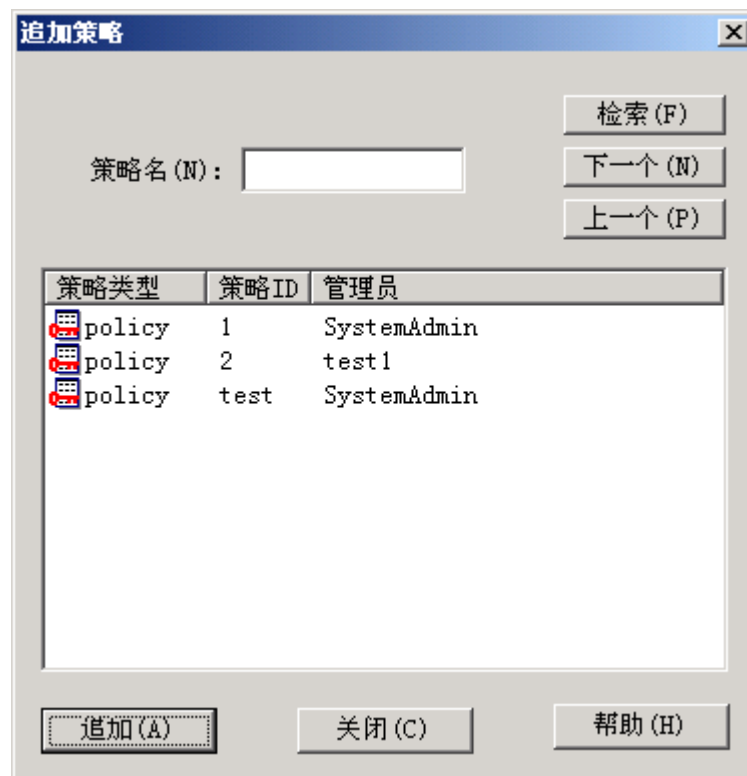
追加策略

检索(F)

策略名(N):

下一个(N)

上一个(P)

| 策略类型 | 策略ID | 管理员 |
|---|---|---|
| policy | 1 | SystemAdmin |
| policy | 2 | test1 |
| policy | test | SystemAdmin |

追加(A)

关闭(C)

帮助(H)